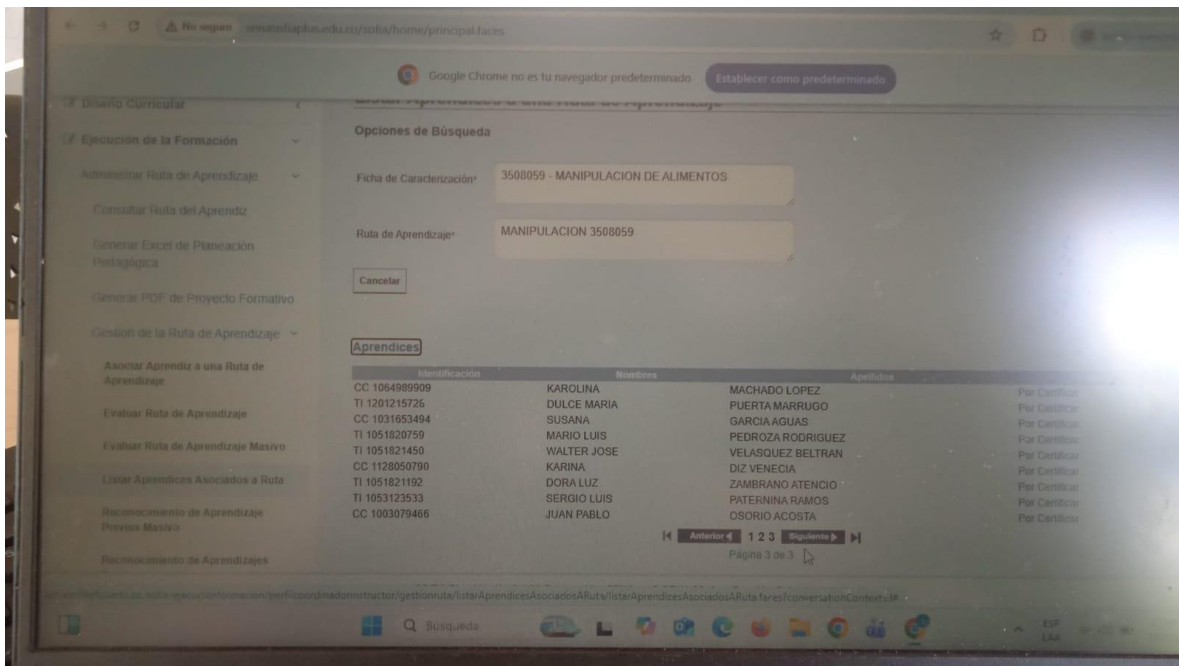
No seguro senasofiaplus.edu.co/sofia/home/principal.faces

Google Chrome no es tu navegador predeterminado Establecer como predeterminado

Diseño Curricular

Ejecución de la Formación

Administrar Ruta de Aprendizaje

Consultar Ruta del Aprendiz

Generar Excel de Planeación Pedagógica

Generar PDF de Proyecto Formativo

Gestión de la Ruta de Aprendizaje

Asociar Aprendiz a una Ruta de Aprendizaje

Evaluar Ruta de Aprendizaje

Evaluar Ruta de Aprendizaje Masivo

Listar Aprendices Asociados a Ruta

Reconocimiento de Aprendizaje Previos Masivo

Reconocimiento de Aprendizajes

Listar Aprendices a una Ruta de Aprendizaje

Opciones de Búsqueda

Ficha de Caracterización* 3508059 - MANIPULACION DE ALIMENTOS

Ruta de Aprendizaje* MANIPULACION 3508059

Cancelar

Aprendices

| Identificación | Nombres | Apellidos | |
|---|---|---|---|
| CC 1064989909 | KAROLINA | MACHADO LOPEZ | Por Certificar |
| TI 1201215726 | DULCE MARIA | PUERTA MARRUGO | Por Certificar |
| CC 1031653494 | SUSANA | GARCIA AGUAS | Por Certificar |
| TI 1051820759 | MARIO LUIS | PEDROZA RODRIGUEZ | Por Certificar |
| TI 1051821450 | WALTER JOSE | VELASQUEZ BELTRAN | Por Certificar |
| CC 1128050790 | KARINA | DIZ VENECIA | Por Certificar |
| TI 1051821192 | DORA LUZ | ZAMBRANO ATENCIO | Por Certificar |
| TI 1053123533 | SERGIO LUIS | PATERNINA RAMOS | Por Certificar |
| CC 1003079466 | JUAN PABLO | OSORIO ACOSTA | Por Certificar |

Anterior 1 2 3 Siguiente

Página 3 de 3

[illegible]/sofia-ejecucionformacion/perfilcoordinadorinstructor/gestionruta/listarAprendicesAsociadosARuta/listarAprendicesAsociadosARuta.faces?conversationContext=#

Búsqueda

ESP LAA